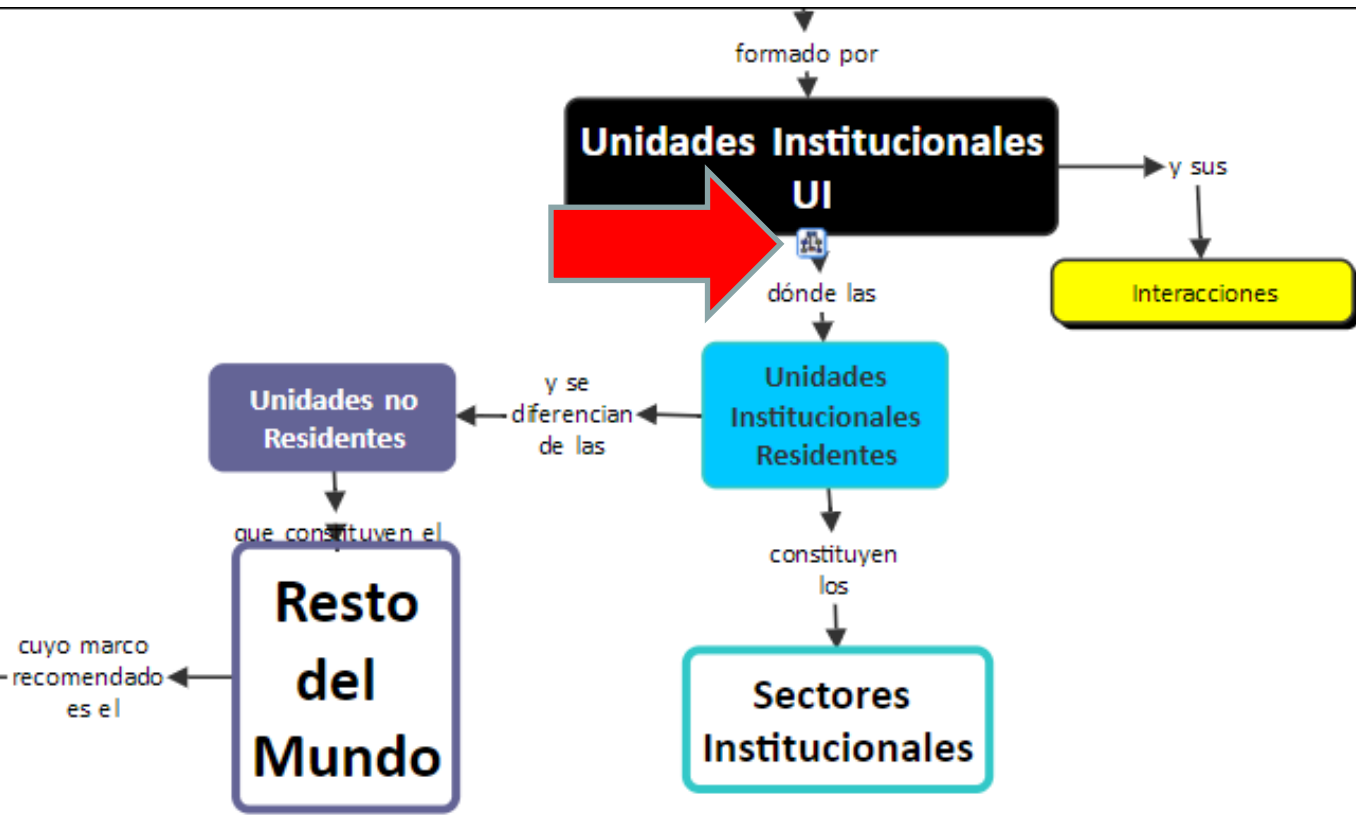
formado por

Unidades Institucionales UI

y sus

Interacciones

dónde las

Unidades Institucionales Residentes

y se diferencian de las

Unidades no Residentes

que constituyen el

Resto del Mundo

cuyo marco recomendado es el

constituyen los

Sectores Institucionales